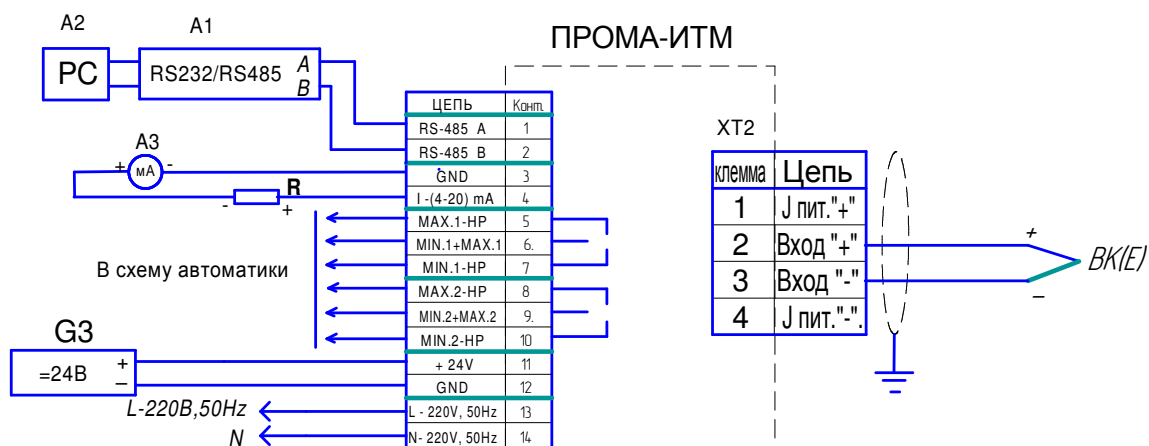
A2 A1

PC

RS232/RS485 A B

ПРОМА-ИТМ

| ЦЕПЬ | Конт. |
|---|---|
| RS-485 A | 1 |
| RS-485 B | 2 |
| GND | 3 |
| I -(4-20) mA | 4 |
| MAX.1-HP | 5 |
| MIN.1+MAX.1 | 6. |
| MIN.1-HP | 7 |
| MAX.2-HP | 8 |
| MIN.2+MAX.2 | 9. |
| MIN.2-HP | 10 |
| + 24V | 11 |
| GND | 12 |
| L - 220V, 50Hz | 13 |
| N- 220V, 50Hz | 14 |

A3

+ mA -

R

- +

В схему автоматики

G3

=24B + −

L-220B,50Hz

N

XT2

| клемма | Цепь |
|---|---|
| 1 | J пит."+" |
| 2 | Вход "+" |
| 3 | Вход "-" |
| 4 | J пит."-". |

+

BK(E)

−